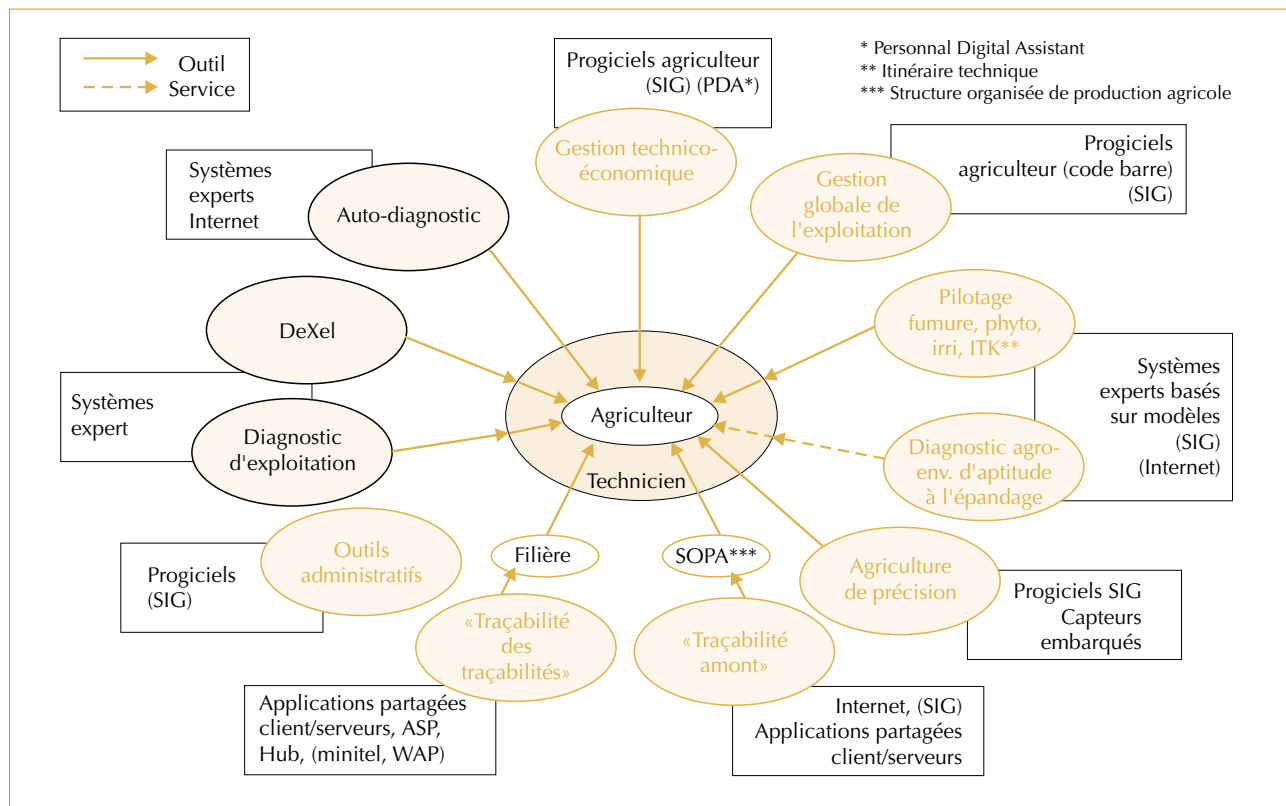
Outil
Service

Progiciels agriculteur (SIG) (PDA*)

* Personnal Digital Assistant
** Itinéraire technique
*** Structure organisée de production agricole

Gestion technico-économique

Progiciels agriculteur (code barre) (SIG)

Gestion globale de l'exploitation

Systèmes experts Internet

Auto-diagnostic

DeXel

Pilotage fumure, phyto, irri, ITK**

Systèmes experts basés sur modèles (SIG) (Internet)

Systèmes expert

Diagnostic d'exploitation

Agriculteur

Technicien

Diagnostic agro-env. d'aptitude à l'épandage

Progiciels (SIG)

Outils administratifs

Filière

SOPA***

Agriculture de précision

Progiciels SIG Capteurs embarqués

«Traçabilité des traçabilités»

«Traçabilité amont»

Applications partagées client/serveurs, ASP, Hub, (minitel, WAP)

Internet, (SIG) Applications partagées client/serveurs